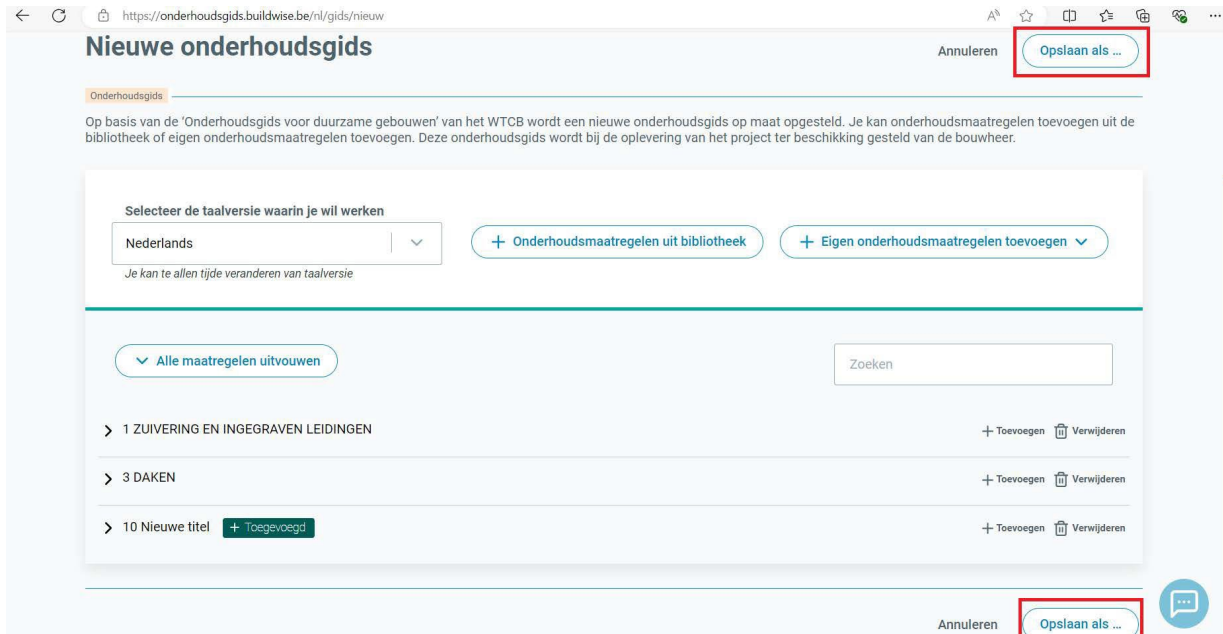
https://onderhoudsgids.buildwise.be/nl/gids/nieuw

Nieuwe onderhoudsgids

Annuleren Opslaan als ...

Onderhoudsgids

Op basis van de 'Onderhoudsgids voor duurzame gebouwen' van het WTCB wordt een nieuwe onderhoudsgids op maat opgesteld. Je kan onderhoudsmaatregelen toevoegen uit de bibliotheek of eigen onderhoudsmaatregelen toevoegen. Deze onderhoudsgids wordt bij de oplevering van het project ter beschikking gesteld van de bouwheer.

Selecteer de taalversie waarin je wil werken

Nederlands

Je kan te allen tijde veranderen van taalversie

+ Onderhoudsmaatregelen uit bibliotheek

+ Eigen onderhoudsmaatregelen toevoegen

Alle maatregelen uitvouwen

Zoeken

1 ZUIVERING EN INGEGRAVEN LEIDINGEN + Toevoegen Verwijderen

3 DAKEN + Toevoegen Verwijderen

10 Nieuwe titel + Toegevoegd + Toevoegen Verwijderen

Annuleren Opslaan als ...